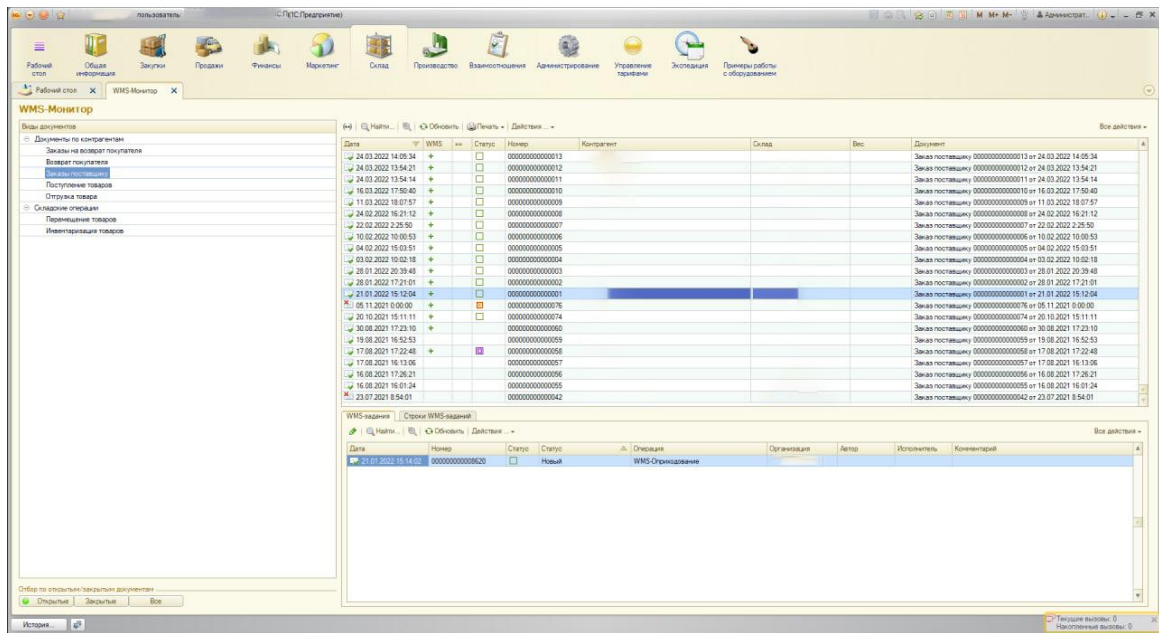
пользователь (1С:Предприятие)

M M+ M- Администрат...

Рабочий стол | Общая информация | Закупки | Продажи | Финансы | Маркетинг | Склад | Производство | Взаимоотношения | Администрирование | Управление тарифами | Экспедиция | Примеры работы с оборудованием

Рабочий стол | WMS-Монитор

WMS-Монитор

Виды документов
Документы по контрагентам
Заказы на возврат покупателя
Возврат покупателя
Заказы поставщику
Поступление товаров
Отгрузка товара
Складские операции
Перемещение товаров
Инвентаризация товаров

Найти... | Обновить | Печать | Действия | Все действия

| Дата | WMS | | Статус | Номер | Контрагент | Склад | Вес | Документ |
|---|---|---|---|---|---|---|---|---|
| 24.03.2022 14:05:34 | + | | | 000000000000013 | | | | Заказ поставщику 000000000000013 от 24.03.2022 14:05:34 |
| 24.03.2022 13:54:21 | + | | | 000000000000012 | | | | Заказ поставщику 000000000000012 от 24.03.2022 13:54:21 |
| 24.03.2022 13:54:14 | + | | | 000000000000011 | | | | Заказ поставщику 000000000000011 от 24.03.2022 13:54:14 |
| 16.03.2022 17:50:40 | + | | | 000000000000010 | | | | Заказ поставщику 000000000000010 от 16.03.2022 17:50:40 |
| 11.03.2022 18:07:57 | + | | | 000000000000009 | | | | Заказ поставщику 000000000000009 от 11.03.2022 18:07:57 |
| 24.02.2022 16:21:12 | + | | | 000000000000008 | | | | Заказ поставщику 000000000000008 от 24.02.2022 16:21:12 |
| 22.02.2022 2:25:50 | + | | | 000000000000007 | | | | Заказ поставщику 000000000000007 от 22.02.2022 2:25:50 |
| 10.02.2022 10:00:53 | + | | | 000000000000006 | | | | Заказ поставщику 000000000000006 от 10.02.2022 10:00:53 |
| 04.02.2022 15:03:51 | + | | | 000000000000005 | | | | Заказ поставщику 000000000000005 от 04.02.2022 15:03:51 |
| 03.02.2022 10:02:18 | + | | | 000000000000004 | | | | Заказ поставщику 000000000000004 от 03.02.2022 10:02:18 |
| 28.01.2022 20:39:48 | + | | | 000000000000003 | | | | Заказ поставщику 000000000000003 от 28.01.2022 20:39:48 |
| 28.01.2022 17:21:01 | + | | | 000000000000002 | | | | Заказ поставщику 000000000000002 от 28.01.2022 17:21:01 |
| 21.01.2022 15:12:04 | + | | | 000000000000001 | | | | Заказ поставщику 000000000000001 от 21.01.2022 15:12:04 |
| 05.11.2021 0:00:00 | + | | | 000000000000076 | | | | Заказ поставщику 000000000000076 от 05.11.2021 0:00:00 |
| 20.10.2021 15:11:11 | + | | | 000000000000074 | | | | Заказ поставщику 000000000000074 от 20.10.2021 15:11:11 |
| 30.08.2021 17:23:10 | + | | | 000000000000060 | | | | Заказ поставщику 000000000000060 от 30.08.2021 17:23:10 |
| 19.08.2021 16:52:53 | | | | 000000000000059 | | | | Заказ поставщику 000000000000059 от 19.08.2021 16:52:53 |
| 17.08.2021 17:22:48 | + | | | 000000000000058 | | | | Заказ поставщику 000000000000058 от 17.08.2021 17:22:48 |
| 17.08.2021 16:13:06 | | | | 000000000000057 | | | | Заказ поставщику 000000000000057 от 17.08.2021 16:13:06 |
| 16.08.2021 17:26:21 | | | | 000000000000056 | | | | Заказ поставщику 000000000000056 от 16.08.2021 17:26:21 |
| 16.08.2021 16:01:24 | | | | 000000000000055 | | | | Заказ поставщику 000000000000055 от 16.08.2021 16:01:24 |
| 23.07.2021 8:54:01 | | | | 000000000000042 | | | | Заказ поставщику 000000000000042 от 23.07.2021 8:54:01 |

WMS-задания | Строки WMS-заданий

Найти... | Обновить | Действия | Все действия

| Дата | Номер | Статус | Статус | Операция | Организация | Автор | Исполнитель | Комментарий |
|---|---|---|---|---|---|---|---|---|
| 21.01.2022 15:14:02 | 000000000008620 | | Новый | WMS-Оприходование | | | | |

Отбор по открытым/закрытым документам
Открытые | Закрытые | Все

История...

Текущие вызовы: 0
Накопленные вызовы: 0